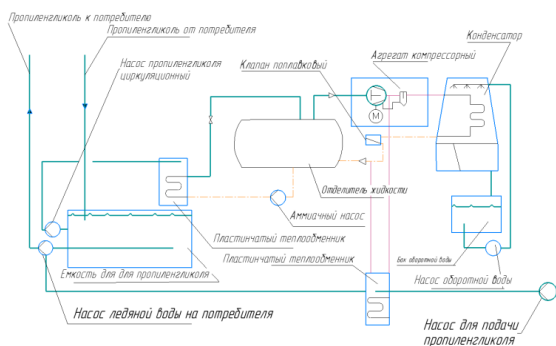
Пропиленгликоль к потребителю
Пропиленгликоль от потребителя
Насос пропиленгликоля циркуляционный
Клапан поплавковый
Агрегат компрессорный
Конденсатор
М
Отделитель жидкости
Аммиачный насос
Пластинчатый теплообменник
Пластинчатый теплообменник
Бак оборотной воды
Насос оборотной воды
Емкость для для пропиленгликоля
Насос ледяной воды на потребителя
Насос для подачи пропиленгликоля